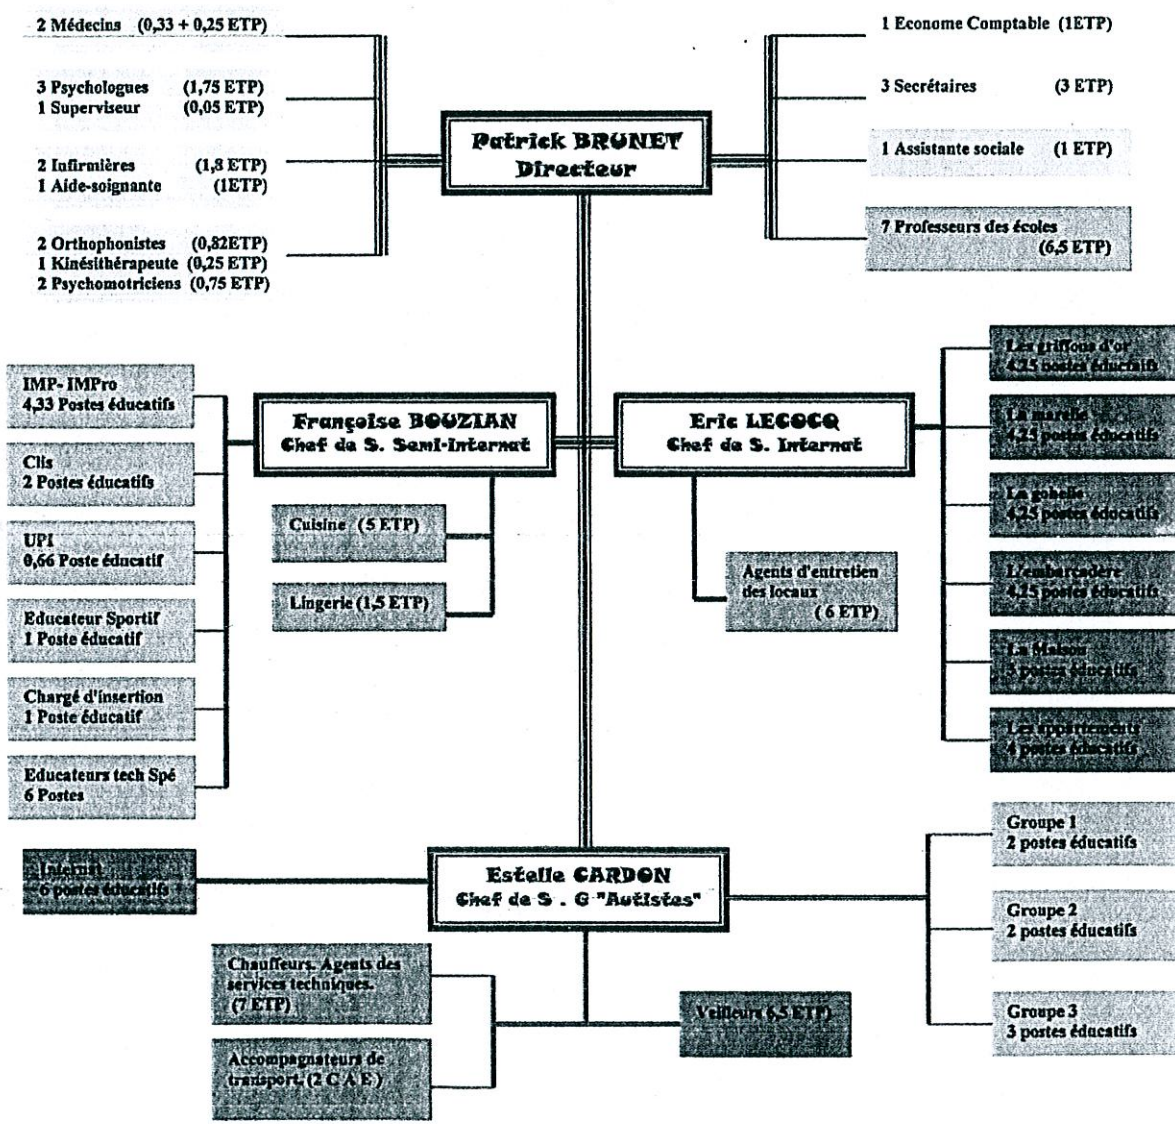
2 Médecins (0,33 + 0,25 ETP)

3 Psychologues (1,75 ETP)
1 Superviseur (0,05 ETP)

2 Infirmières (1,8 ETP)
1 Aide-soignante (1ETP)

2 Orthophonistes (0,82ETP)
1 Kinésithérapeute (0,25 ETP)
2 Psychomotriciens (0,75 ETP)

Patrick BRUNET
Directeur

1 Econome Comptable (1ETP)

3 Secrétaires (3 ETP)

1 Assistante sociale (1 ETP)

7 Professeurs des écoles (6,5 ETP)

IMP- IMPro
4,33 Postes éducatifs

Clis
2 Postes éducatifs

UPI
0,66 Poste éducatif

Educateur Sportif
1 Poste éducatif

Chargé d'insertion
1 Poste éducatif

Educateurs tech Spé
6 Postes

Françoise BOUZIAN
Chef de S. Semi-Internat

Cuisine (5 ETP)

Lingerie (1,5 ETP)

Eric LECOCQ
Chef de S. Internat

Agents d'entretien des locaux (6 ETP)

Les griffons d'or
4,25 postes éducatifs

La marelle
4,25 postes éducatifs

La gobelle
4,25 postes éducatifs

L'embarcadère
4,25 postes éducatifs

La Maison
3 postes éducatifs

Les appartements
4 postes éducatifs

Internat
6 postes éducatifs

Estelle CARDON
Chef de S . G "Autistes"

Groupe 1
2 postes éducatifs

Groupe 2
2 postes éducatifs

Groupe 3
3 postes éducatifs

Chauffeurs, Agents des services techniques. (7 ETP)

Accompagnateurs de transport. (2 C A E )

Veilleurs (6,5 ETP)